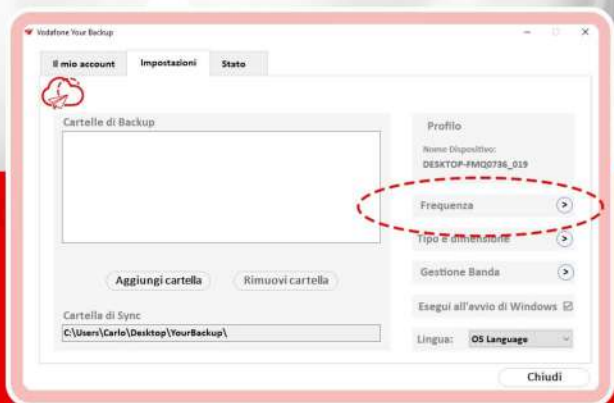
Vodafone Your Backup

Il mio account
Impostazioni
Stato

Cartelle di Backup

Aggiungi cartella
Rimuovi cartella

Cartella di Sync
C:\Users\Carlo\Desktop\YourBackup\

Profilo
Nome Dispositivo:
DESKTOP-FMQ0736_019

Frequenza

Tipo e dimensione

Gestione Banda

Esegui all'avvio di Windows

Lingua: OS Language

Chiudi